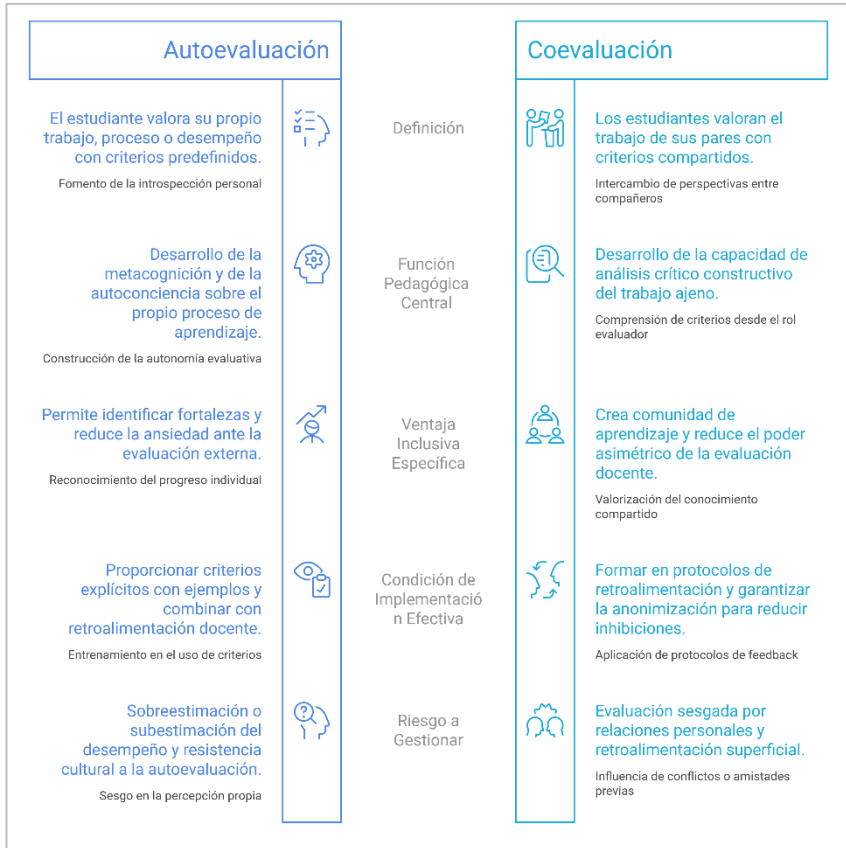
Autoevaluación

Coevaluación

El estudiante valora su propio trabajo, proceso o desempeño con criterios predefinidos.

Fomento de la introspección personal

Definición

Los estudiantes valoran el trabajo de sus pares con criterios compartidos.

Intercambio de perspectivas entre compañeros

Desarrollo de la metacognición y de la autoconciencia sobre el propio proceso de aprendizaje.

Construcción de la autonomía evaluativa

Función Pedagógica Central

Desarrollo de la capacidad de análisis crítico constructivo del trabajo ajeno.

Comprensión de criterios desde el rol evaluador

Permite identificar fortalezas y reduce la ansiedad ante la evaluación externa.

Reconocimiento del progreso individual

Ventaja Inclusiva Específica

Crea comunidad de aprendizaje y reduce el poder asimétrico de la evaluación docente.

Valorización del conocimiento compartido

Proporcionar criterios explícitos con ejemplos y combinar con retroalimentación docente.

Entrenamiento en el uso de criterios

Condición de Implementación Efectiva

Formar en protocolos de retroalimentación y garantizar la anonimización para reducir inhibiciones.

Aplicación de protocolos de feedback

Sobreestimación o subestimación del desempeño y resistencia cultural a la autoevaluación.

Sesgo en la percepción propia

Riesgo a Gestionar

Evaluación sesgada por relaciones personales y retroalimentación superficial.

Influencia de conflictos o amistades previas